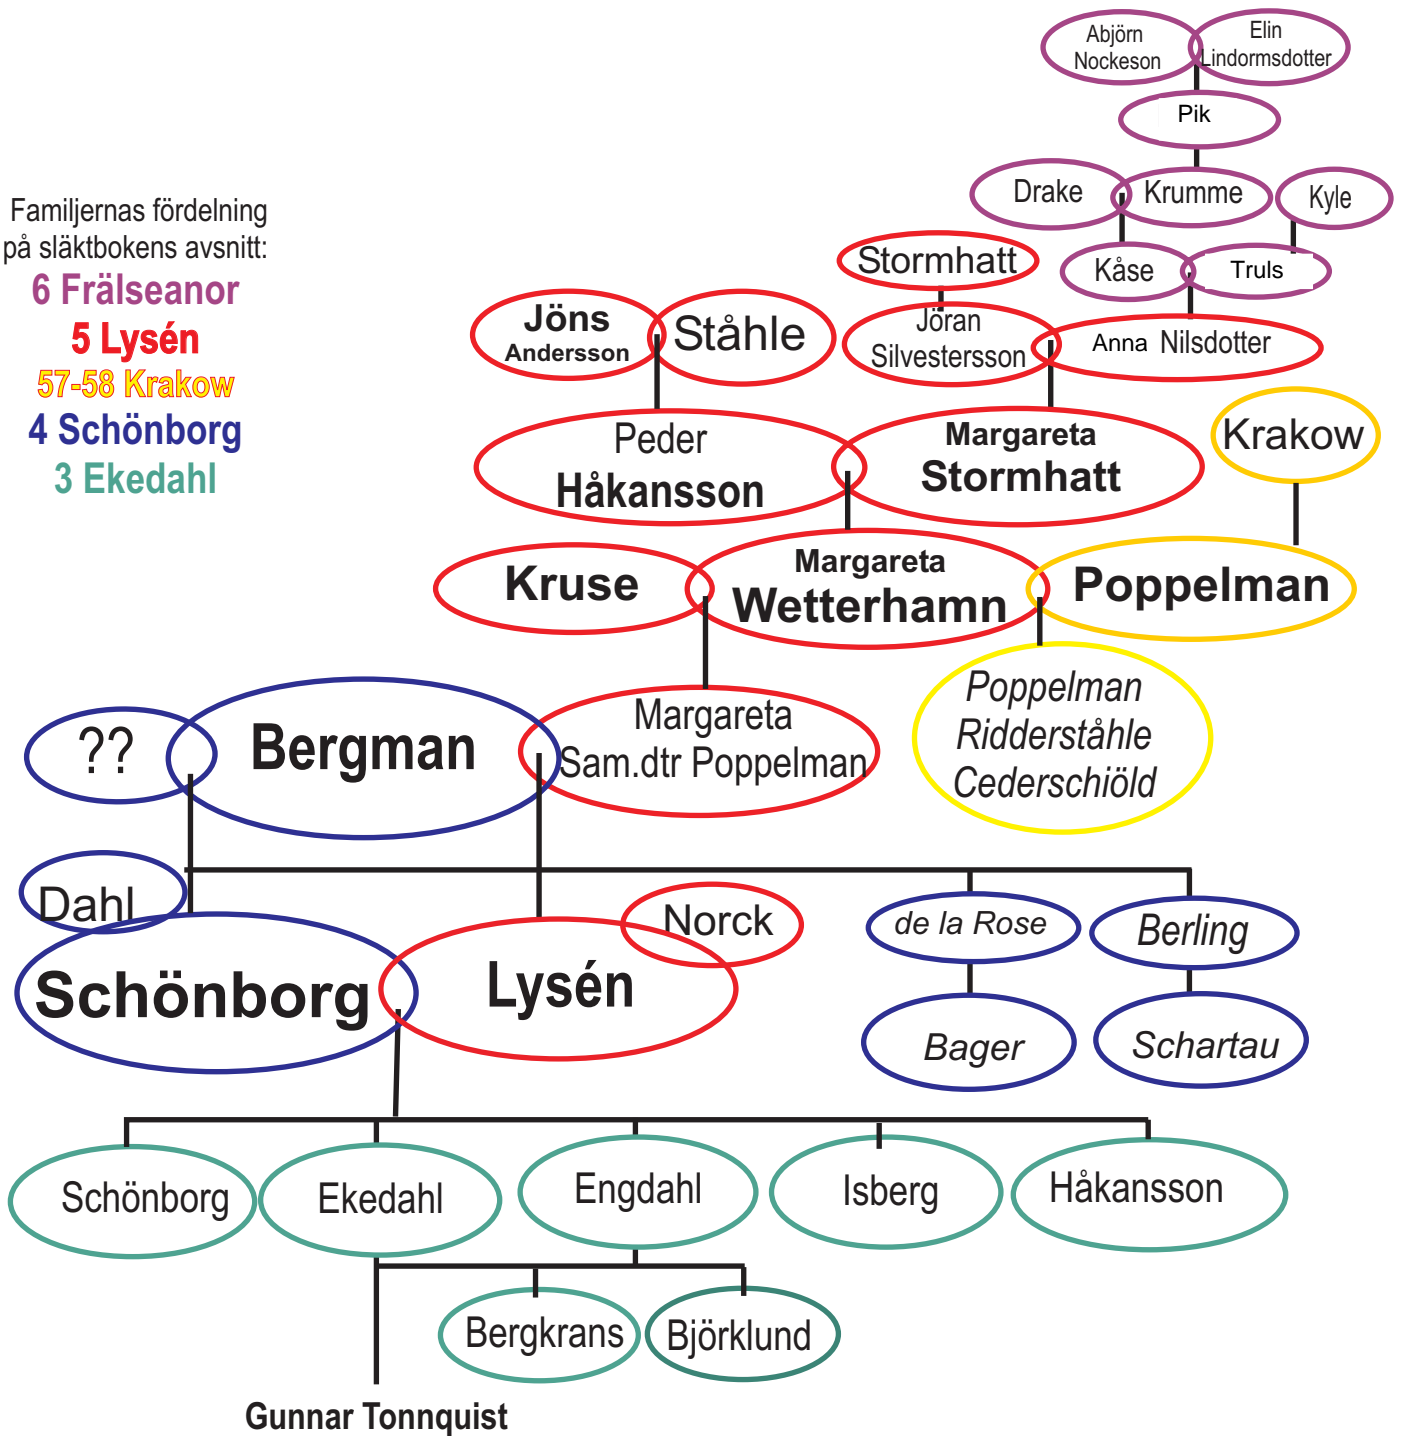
Abjörn Nockeson

Elin Lindormsdotter

Pik

Drake

Krumme

Kyle

Kåse

Truls

Stormhatt

Familjernas fördelning på släktbokens avsnitt:
6 Frälseanor
5 Lysén
57-58 Krakow
4 Schönborg
3 Ekedahl

Jöns Andersson

Ståhle

Jöran Silvestersson

Anna Nilsdotter

Peder Håkansson

Margareta Stormhatt

Krakow

Kruse

Margareta Wetterhamn

Poppelman

Margareta Sam.dtr Poppelman

Poppelman Ridderståhle Cederschiöld

??

Bergman

Dahl

Norck

Schönborg

Lysén

de la Rose

Berling

Bager

Schartau

Schönborg

Ekedahl

Engdahl

Isberg

Håkansson

Bergkrans

Björklund

Gunnar Tonnquist